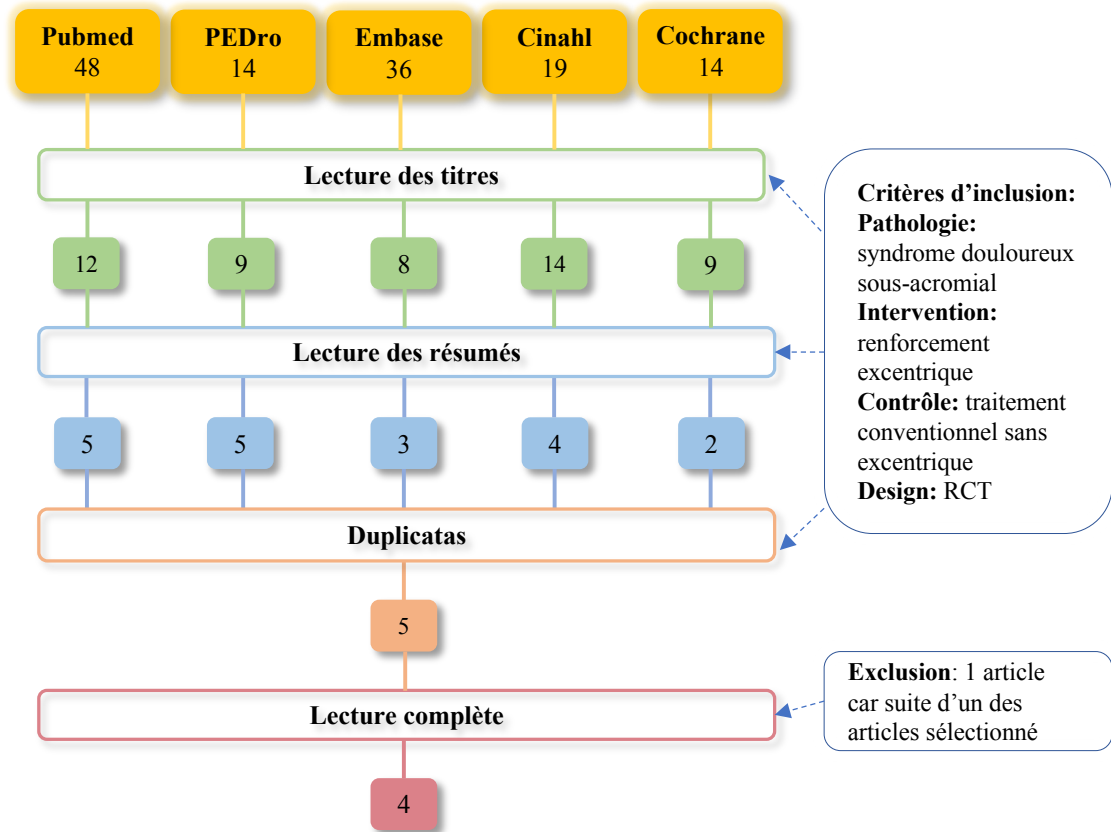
Pubmed
48

PEDro
14

Embase
36

Cinahl
19

Cochrane
14

Lecture des titres

12

9

8

14

9

Lecture des résumés

5

5

3

4

2

Duplicatas

5

Lecture complète

4

Critères d'inclusion:
Pathologie: syndrome douloureux sous-acromial
Intervention: renforcement excentrique
Contrôle: traitement conventionnel sans excentrique
Design: RCT

Exclusion: 1 article car suite d'un des articles sélectionné